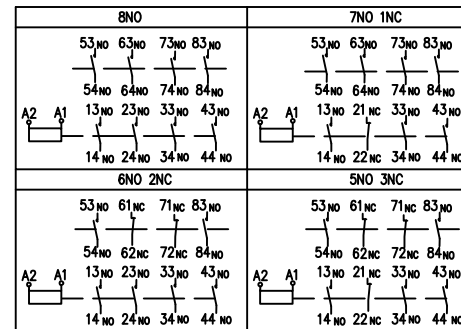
8NO

53NO 63NO 73NO 83NO

54NO 64NO 74NO 84NO

A2 A1 13NO 23NO 33NO 43NO

14NO 24NO 34NO 44NO

7NO 1NC

53NO 63NO 73NO 83NO

54NO 64NO 74NO 84NO

A2 A1 13NO 21NC 33NO 43NO

14NO 22NC 34NO 44NO

6NO 2NC

53NO 61NC 71NC 83NO

54NO 62NC 72NC 84NO

A2 A1 13NO 23NO 33NO 43NO

14NO 24NO 34NO 44NO

5NO 3NC

53NO 61NC 71NC 83NO

54NO 62NC 72NC 84NO

A2 A1 13NO 21NC 33NO 43NO

14NO 22NC 34NO 44NO